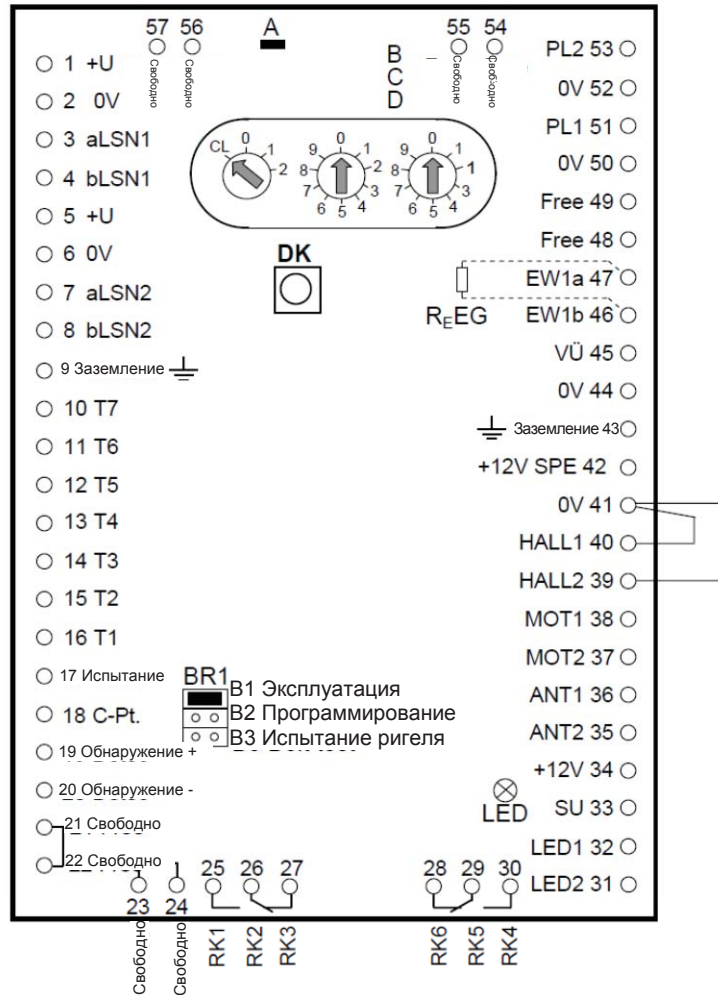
57 56 A 55 54
Свободно Свободно Свободно Свободно

B
C
D

1 +U
2 0V
3 aLSN1
4 bLSN1
5 +U
6 0V
7 aLSN2
8 bLSN2
9 Заземление
10 T7
11 T6
12 T5
13 T4
14 T3
15 T2
16 T1
17 Испытание
18 C-Pt.
19 Обнаружение +
20 Обнаружение -
21 Свободно
22 Свободно

CL 0 1 2
9 0 1 2 3 4 5 6 7 8
9 0 1 2 3 4 5 6 7 8

DK

BR1
B1 Эксплуатация
B2 Программирование
B3 Испытание ригеля

PL2 53
0V 52
PL1 51
0V 50
Free 49
Free 48
EW1a 47
$R_E$EG
EW1b 46
VÜ 45
0V 44
Заземление 43
+12V SPE 42
0V 41
HALL1 40
HALL2 39
MOT1 38
MOT2 37
ANT1 36
ANT2 35
+12V 34
LED
SU 33
LED1 32
LED2 31

23 24 25 26 27 28 29 30
Свободно Свободно RK1 RK2 RK3 RK6 RK5 RK4